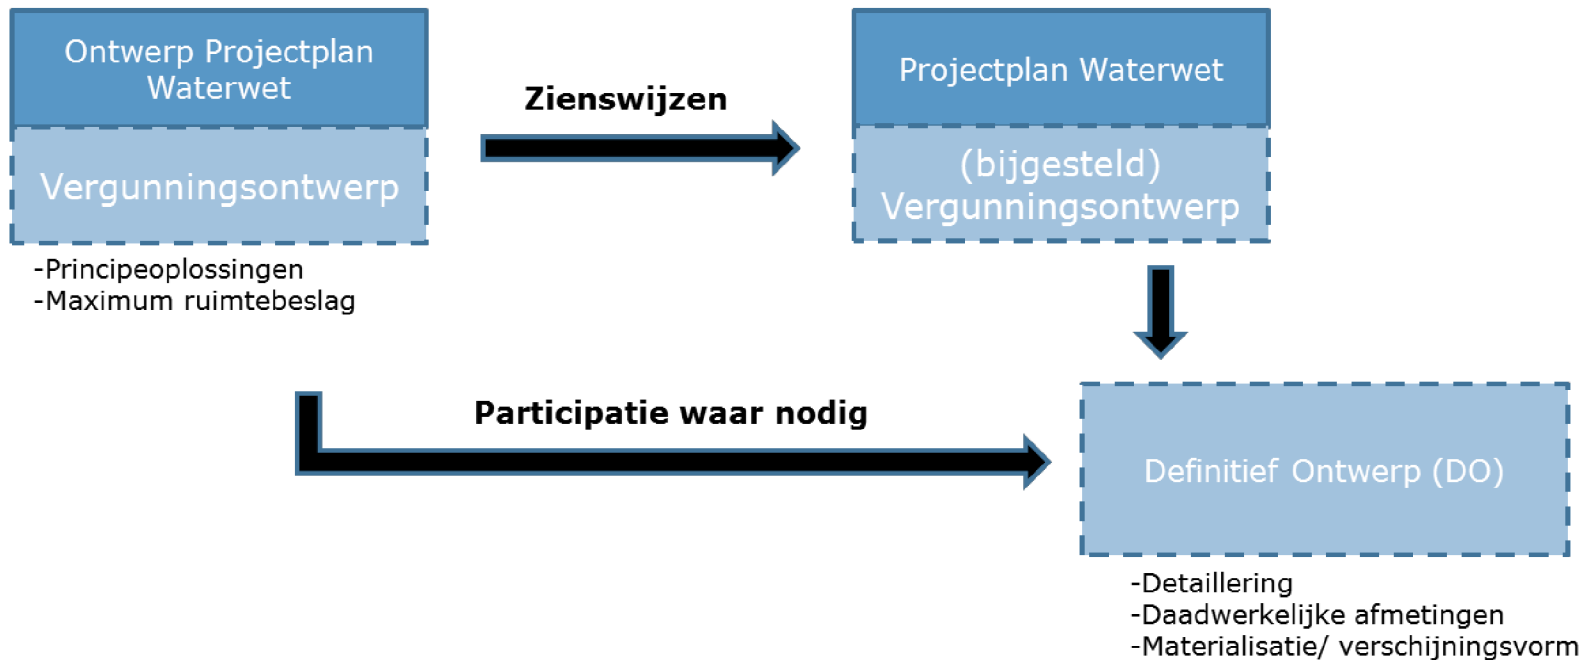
Ontwerp Projectplan Waterwet

Vergunningsontwerp

-Principeoplossingen
-Maximum ruimtebeslag

Zienswijzen

Projectplan Waterwet

(bijgesteld) Vergunningsontwerp

Participatie waar nodig

Definitief Ontwerp (DO)

-Detaillering
-Daadwerkelijke afmetingen
-Materialisatie/ verschijningsvorm